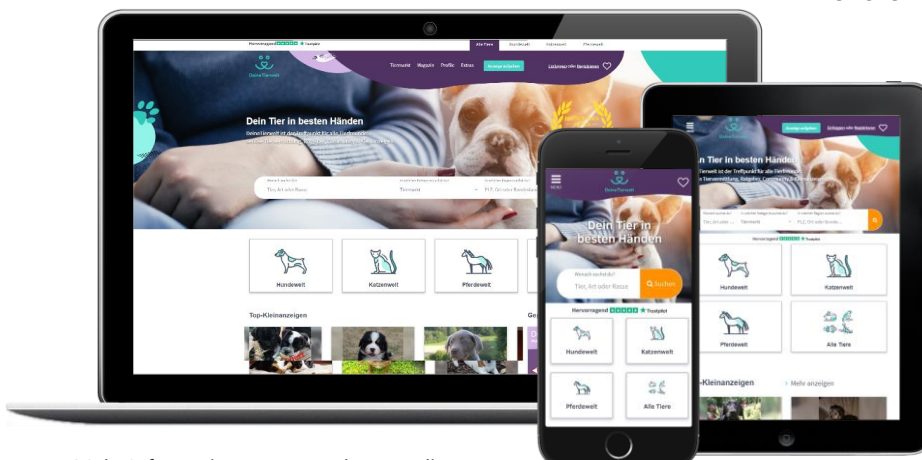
Hervorragend ★ Trustpilot
Alle Tiere Hundewelt Katzenwelt Pferdewelt
DeineTierwelt
Tiermarkt Magazin Profile Extras
Anzeige aufgeben
Einloggen oder Registrieren

Dein Tier in besten Händen
DeineTierwelt ist der Treffpunkt für alle Tierfreunde

Tier, Art oder Rasse
Tiermarkt
PLZ, Ort oder Bundesland

Hundewelt
Katzenwelt
Pferdewelt

Top-Kleinanzeigen

MENU
DeineTierwelt
Dein Tier in besten Händen
Wonach suchst du?
Tier, Art oder Rasse
Suchen
Hervorragend ★ Trustpilot
Hundewelt
Katzenwelt
Pferdewelt
Alle Tiere

Anzeige aufgeben
Einloggen oder Registrieren
Dein Tier in besten Händen
Tierwelt ist der Treffpunkt für alle Tierfreunde
Tier, Art oder Rasse
Tiermarkt
PLZ, Ort oder Bundesland
Hervorragend ★ Trustpilot
Hundewelt
Katzenwelt
Pferdewelt
Alle Tiere
-Kleinanzeigen
› Mehr anzeigen